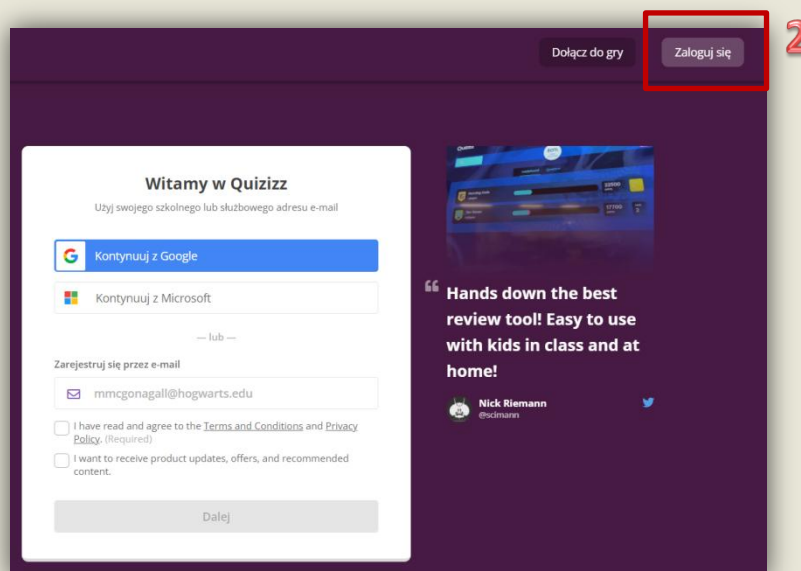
Dołącz do gry

Zaloguj się

2

Witamy w Quizizz

Użyj swojego szkolnego lub służbowego adresu e-mail

Kontynuuj z Google

Kontynuuj z Microsoft

— lub —

Zarejestruj się przez e-mail

mmcgonagall@hogwarts.edu

I have read and agree to the Terms and Conditions and Privacy Policy. (Required)

I want to receive product updates, offers, and recommended content.

Dalej

Hands down the best review tool! Easy to use with kids in class and at home!

Nick Riemann
@scimann